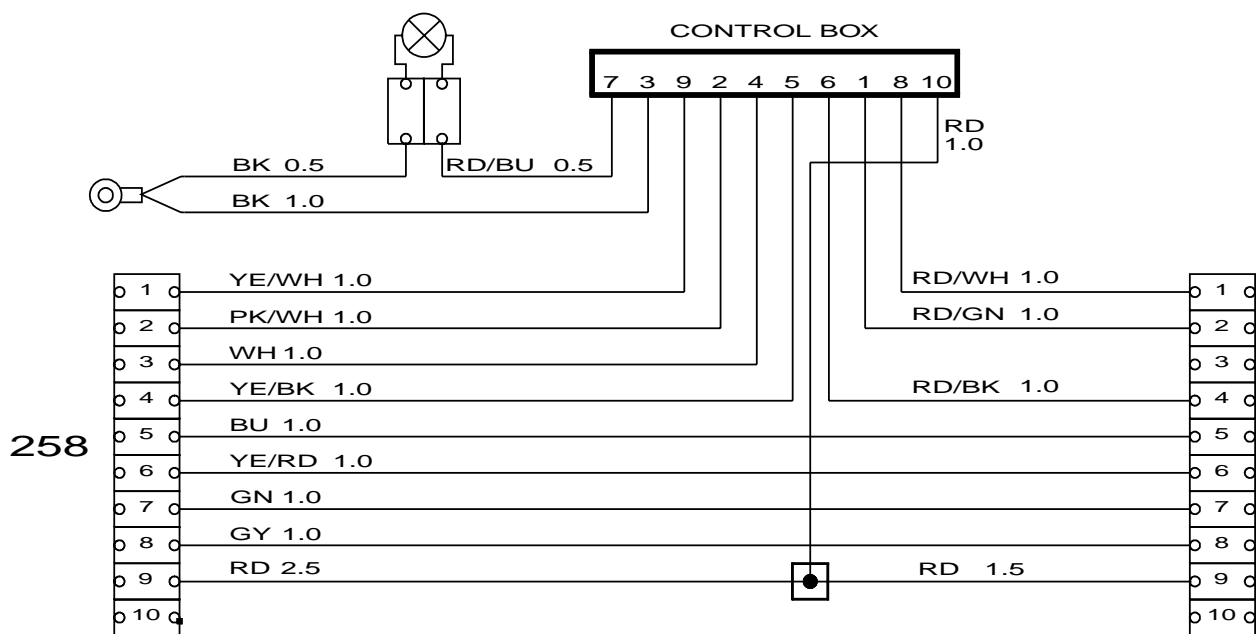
CONTROL BOX

7 3 9 2 4 5 6 1 8 10

RD 1.0

BK 0.5

RD/BU 0.5

BK 1.0

258

1 YE/WH 1.0
2 PK/WH 1.0
3 WH 1.0
4 YE/BK 1.0
5 BU 1.0
6 YE/RD 1.0
7 GN 1.0
8 GY 1.0
9 RD 2.5
10

RD/WH 1.0 1
RD/GN 1.0 2
3
RD/BK 1.0 4
5
6
7
8
RD 1.5 9
10